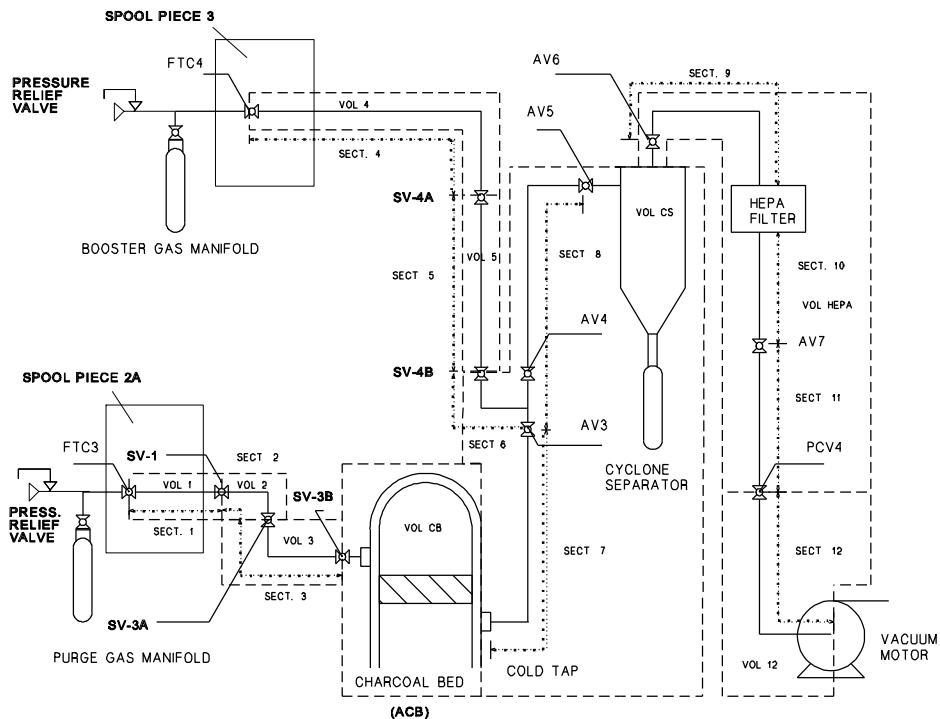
SPOOL PIECE 3

PRESSURE RELIEF VALVE

FTC4

VOL 4

SECT. 4

BOOSTER GAS MANIFOLD

SV-4A

SECT 5

VOL 5

SV-4B

AV6

SECT. 9

AV5

VOL CS

SECT 8

AV4

HEPA FILTER

SECT. 10

VOL HEPA

AV7

SECT 11

SPOOL PIECE 2A

FTC3

SV-1

SECT 2

VOL 1

VOL 2

SECT. 1

PRESS. RELIEF VALVE

SV-3B

VOL 3

SECT. 3

SV-3A

PURGE GAS MANIFOLD

SECT 6

AV3

VOL CB

CHARCOAL BED

(ACB)

SECT 7

COLD TAP

CYCLONE SEPARATOR

PCV4

SECT 12

VOL 12

VACUUM MOTOR